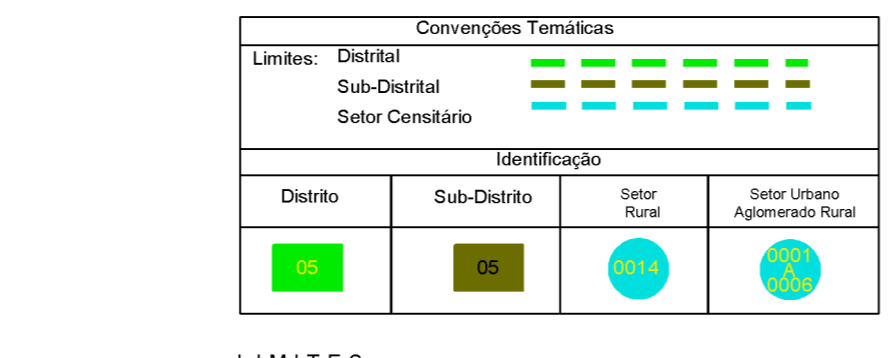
Convenções Temáticas

Limites: Distrital
Sub-Distrital
Setor Censitário

Identificação

| Distrito | Sub-Distrito | Setor Rural | Setor Urbano Aglomerado Rural |
|---|---|---|---|
| 05 | 05 | 0014 | 0001 A 0006 |

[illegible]